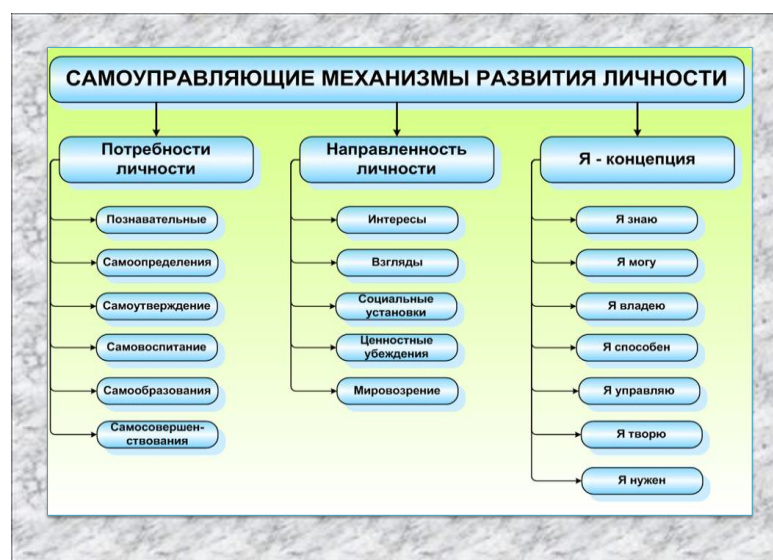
САМОУПРАВЛЯЮЩИЕ МЕХАНИЗМЫ РАЗВИТИЯ ЛИЧНОСТИ

Потребности личности

Познавательные

Самоопределения

Самоутверждение

Самовоспитание

Самообразования

Самосовершенствования

Направленность личности

Интересы

Взгляды

Социальные установки

Ценностные убеждения

Мировозрение

Я - концепция

Я знаю

Я могу

Я владею

Я способен

Я управляю

Я творю

Я нужен